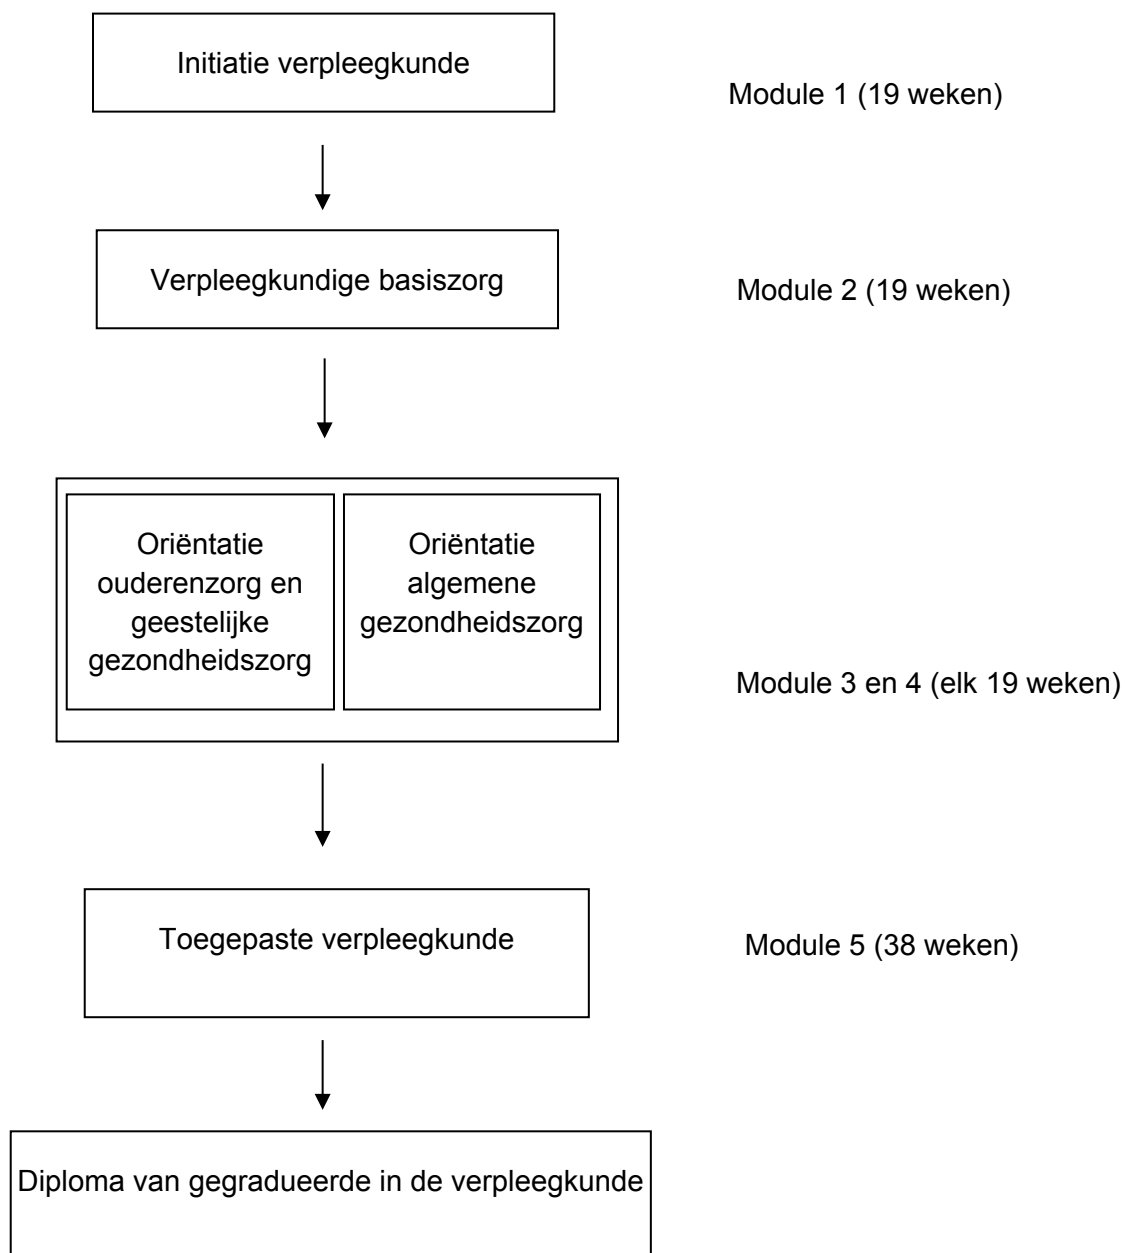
Initiatie verpleegkunde

Module 1 (19 weken)

Verpleegkundige basiszorg

Module 2 (19 weken)

Oriëntatie ouderenzorg en geestelijke gezondheidszorg

Oriëntatie algemene gezondheidszorg

Module 3 en 4 (elk 19 weken)

Toegepaste verpleegkunde

Module 5 (38 weken)

Diploma van gegradueerde in de verpleegkunde